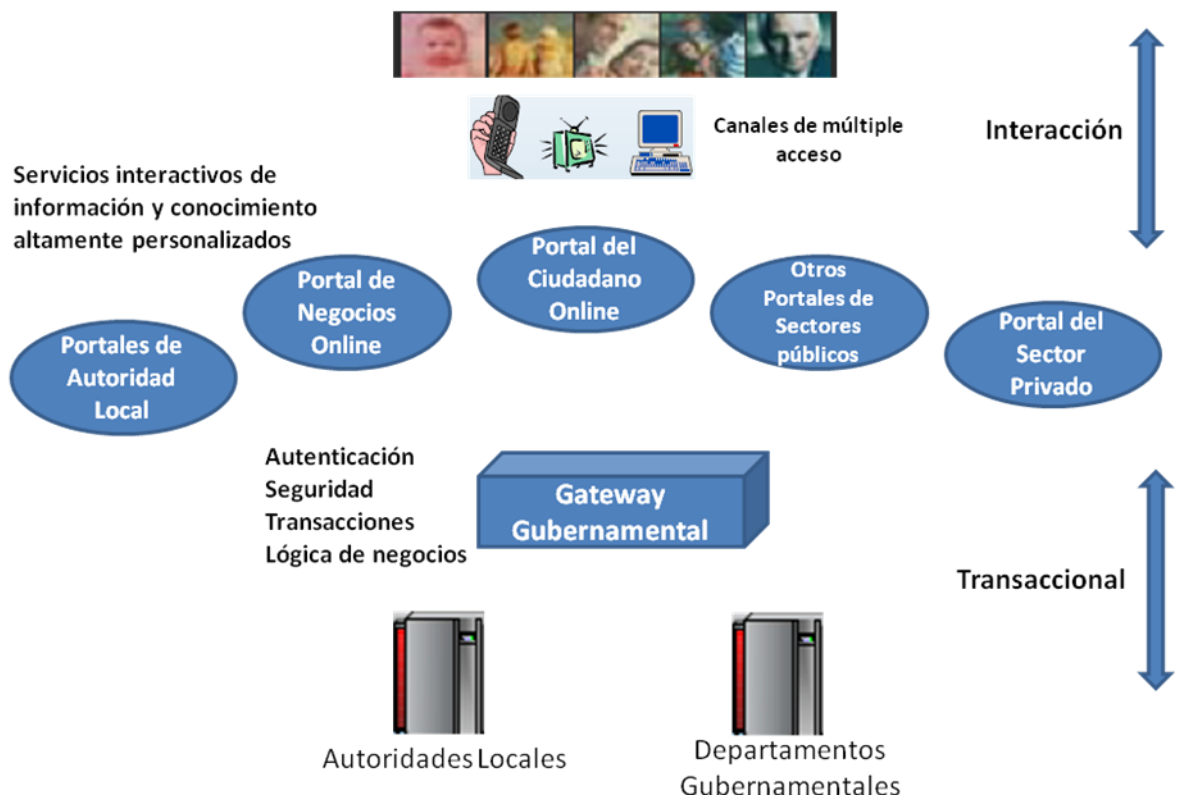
Canales de múltiple acceso

Interacción

Servicios interactivos de información y conocimiento altamente personalizados

Portal del Ciudadano Online

Portal de Negocios Online

Otros Portales de Sectores públicos

Portales de Autoridad Local

Portal del Sector Privado

Autenticación
Seguridad
Transacciones
Lógica de negocios

Gateway Gubernamental

Transaccional

Autoridades Locales

Departamentos Gubernamentales